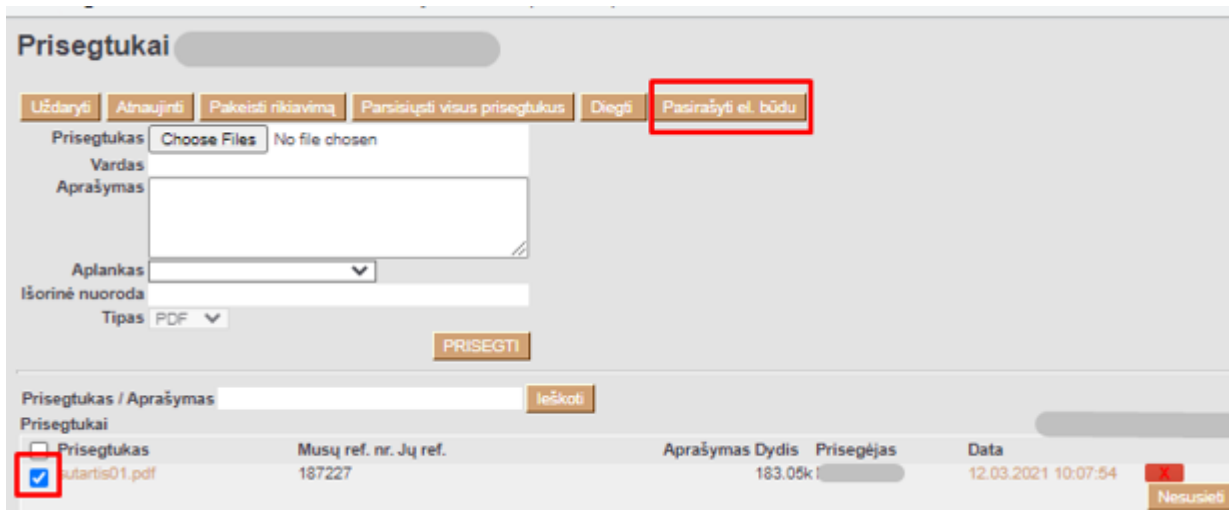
Prisegtukai

Uždaryti | Atnaujinti | Pakeisti rikiavimą | Parsisiųsti visus prisegtukus | Diegti | Pasirašyti el. būdu

Prisegtukas Choose Files No file chosen
Vardas
Aprašymas

Aplankas
Išorinė nuoroda
Tipas PDF

PRISEGTI

Prisegtukas / Aprašymas Ieškoti
Prisegtukai

| Prisegtukas | Musų ref. nr. | Jų ref. | Aprašymas | Dydis | Prisegėjas | Data | | |
|---|---|---|---|---|---|---|---|---|
| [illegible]utartis01.pdf | 187227 | | | 183.05k | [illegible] | 12.03.2021 10:07:54 | X | Nesusieti |